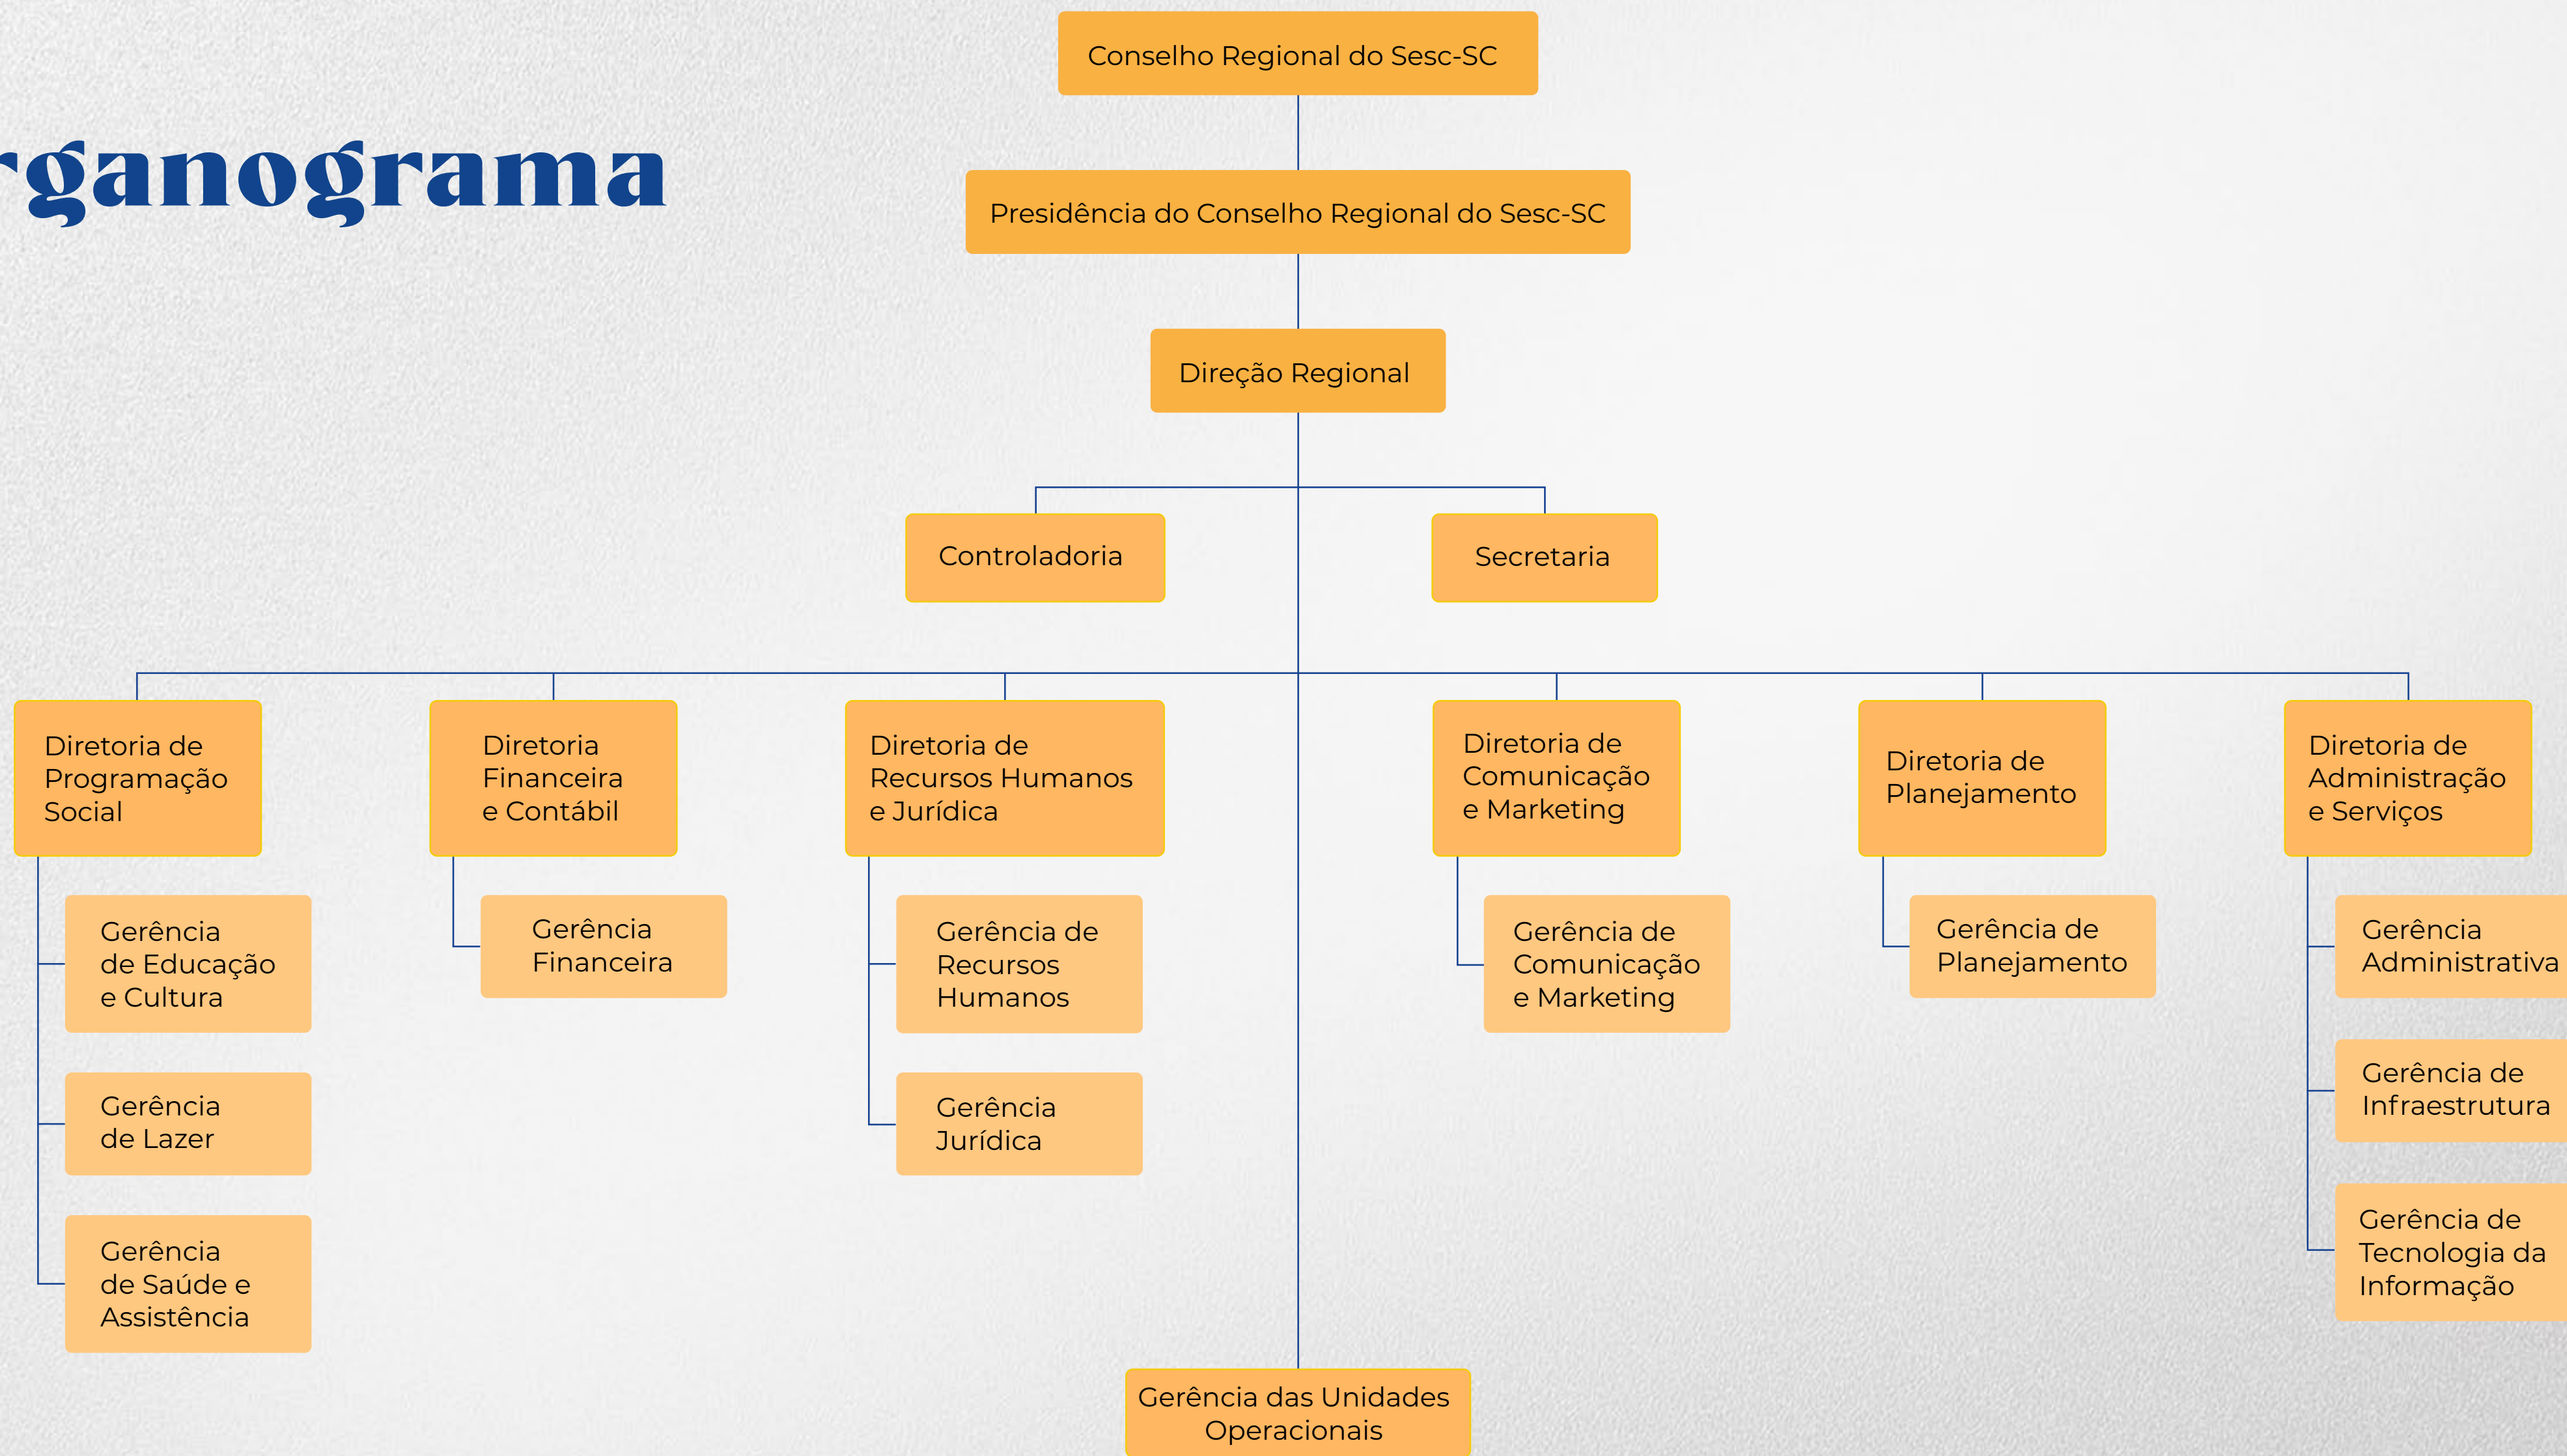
rganograma

Conselho Regional do Sesc-SC

Presidência do Conselho Regional do Sesc-SC

Direção Regional

Controladoria

Secretaria

Diretoria de Programação Social

Gerência de Educação e Cultura

Gerência de Lazer

Gerência de Saúde e Assistência

Diretoria Financeira e Contábil

Gerência Financeira

Diretoria de Recursos Humanos e Jurídica

Gerência de Recursos Humanos

Gerência Jurídica

Diretoria de Comunicação e Marketing

Gerência de Comunicação e Marketing

Diretoria de Planejamento

Gerência de Planejamento

Diretoria de Administração e Serviços

Gerência Administrativa

Gerência de Infraestrutura

Gerência de Tecnologia da Informação

Gerência das Unidades Operacionais